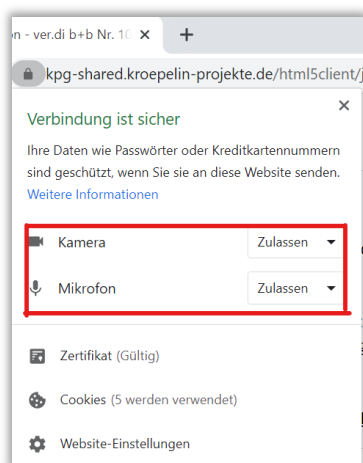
on - ver.di b+b Nr. 10 ×
+
kpg-shared.kroepelin-projekte.de/html5client/
×
Verbindung ist sicher
Ihre Daten wie Passwörter oder Kreditkartennummern sind geschützt, wenn Sie sie an diese Website senden.
Weitere Informationen

| Kamera | Zulassen |
|---|---|
| Mikrofon | Zulassen |

Zertifikat (Gültig)
Cookies (5 werden verwendet)
Website-Einstellungen